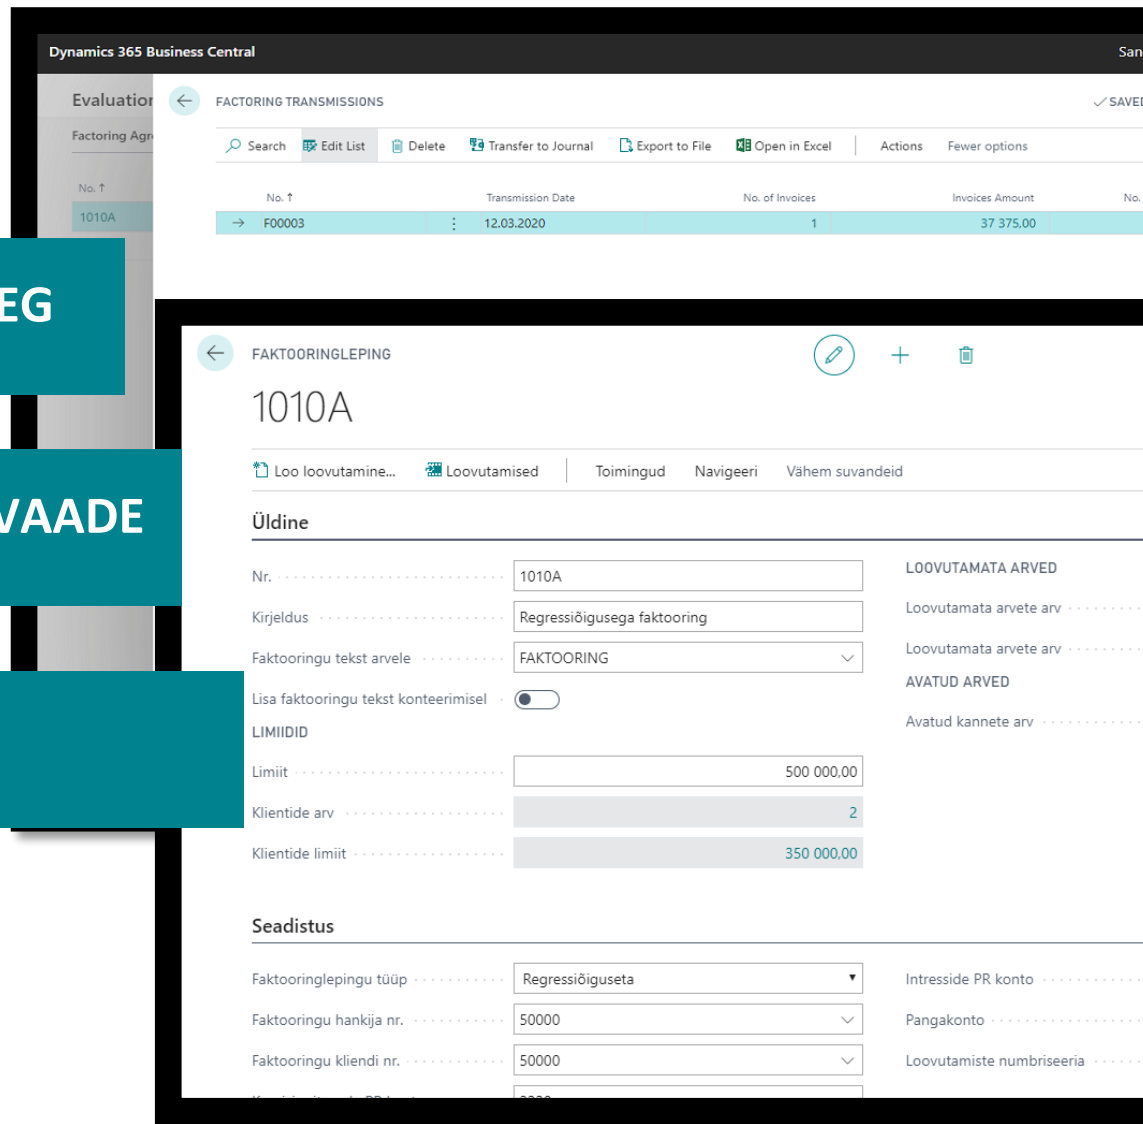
Dynamics 365 Business Central

San

Evaluation

Factoring Agr

No. ↑

1010A

EG

VAADE

FACTORING TRANSMISSIONS

✓ SAVED

Search

Edit List

Delete

Transfer to Journal

Export to File

Open in Excel

Actions

Fewer options

| No. ↑ | Transmission Date | No. of Invoices | Invoices Amount | No. |
|---|---|---|---|---|
| F00003 | 12.03.2020 | 1 | 37 375,00 | |

FAKTOORINGLEPING

1010A

Loo loovutamine...

Loovutamised

Toimingud

Navigeeri

Vähem suvandeid

Üldine

Nr. 1010A

Kirjeldus Regressiõigusega faktooring

Faktooringu tekst arvele FAKTOORING

Lisa faktooringu tekst konteerimisel

LIMIIDID

Limiit 500 000,00

Klientide arv 2

Klientide limiit 350 000,00

LOOVUTAMATA ARVED

Loovutamata arvete arv

Loovutamata arvete arv

AVATUD ARVED

Avatud kannete arv

Seadistus

Faktooringlepingu tüüp Regressiõiguseta

Faktooringu hankija nr. 50000

Faktooringu kliendi nr. 50000

Intresside PR konto

Pangakonto

Loovutamiste numbriseeria

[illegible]